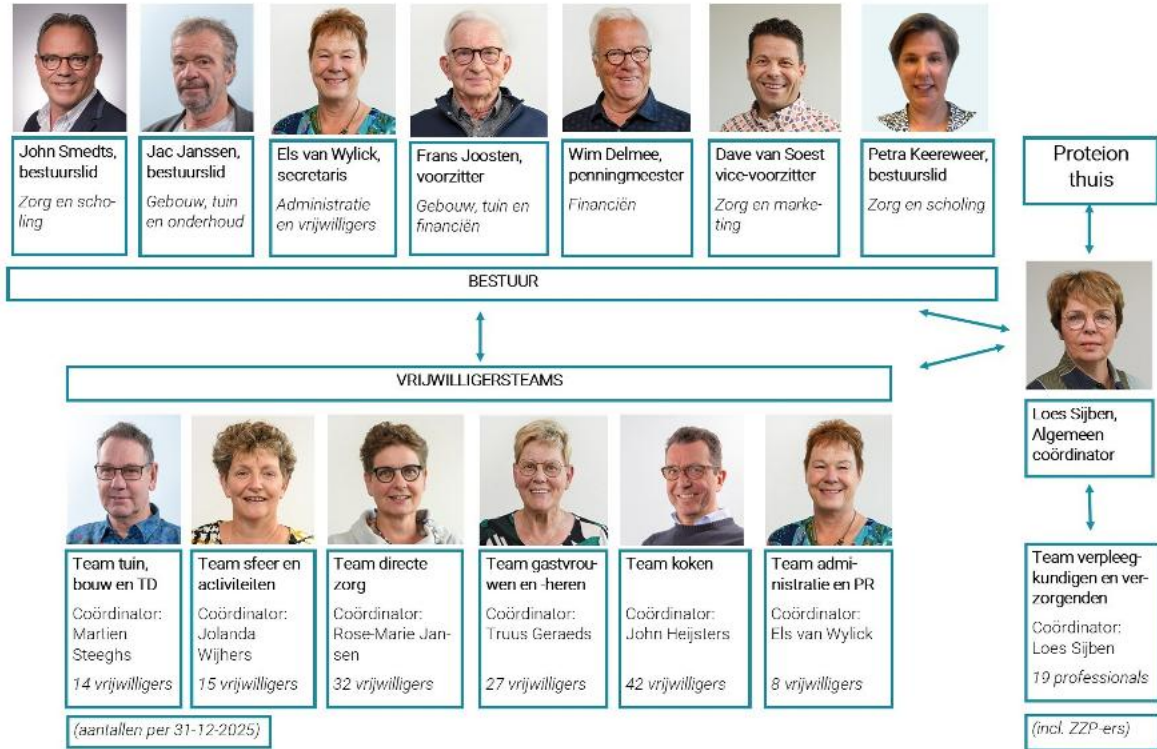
John Smedts, bestuurslid

Zorg en scholing

Jac Janssen, bestuurslid

Gebouw, tuin en onderhoud

Els van Wylick, secretaris

Administratie en vrijwilligers

Frans Joosten, voorzitter

Gebouw, tuin en financiën

Wim Delmee, penningmeester

Financiën

Dave van Soest vice-voorzitter

Zorg en marketing

Petra Keereweer, bestuurslid

Zorg en scholing

Proteion thuis

BESTUUR

VRIJWILLIGERSTEAMS

Loes Sijben, Algemeen coördinator

Team tuin, bouw en TD

Coördinator: Martien Steeghs

14 vrijwilligers

Team sfeer en activiteiten

Coördinator: Jolanda Wijhers

15 vrijwilligers

Team directe zorg

Coördinator: Rose-Marie Jansen

32 vrijwilligers

Team gastvrouwen en -heren

Coördinator: Truus Geraeds

27 vrijwilligers

Team koken

Coördinator: John Heijsters

42 vrijwilligers

Team administratie en PR

Coördinator: Els van Wylick

8 vrijwilligers

Team verpleegkundigen en verzorgenden

Coördinator: Loes Sijben

19 professionals

(aantallen per 31-12-2025)

(incl. ZZP-ers)